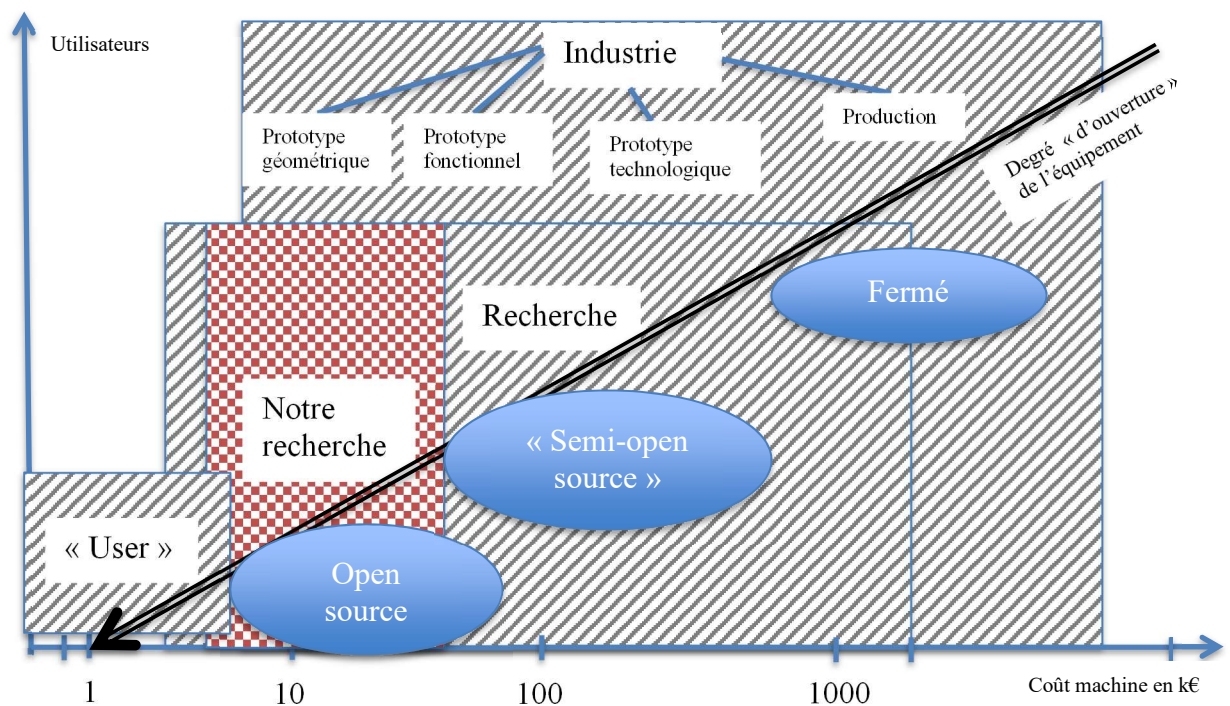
Utilisateurs

Industrie

Prototype géométrique

Prototype fonctionnel

Prototype technologique

Production

Degré « d'ouverture » de l'équipement

Fermé

Recherche

Notre recherche

« Semi-open source »

« User »

Open source

1

10

100

1000

Coût machine en k€